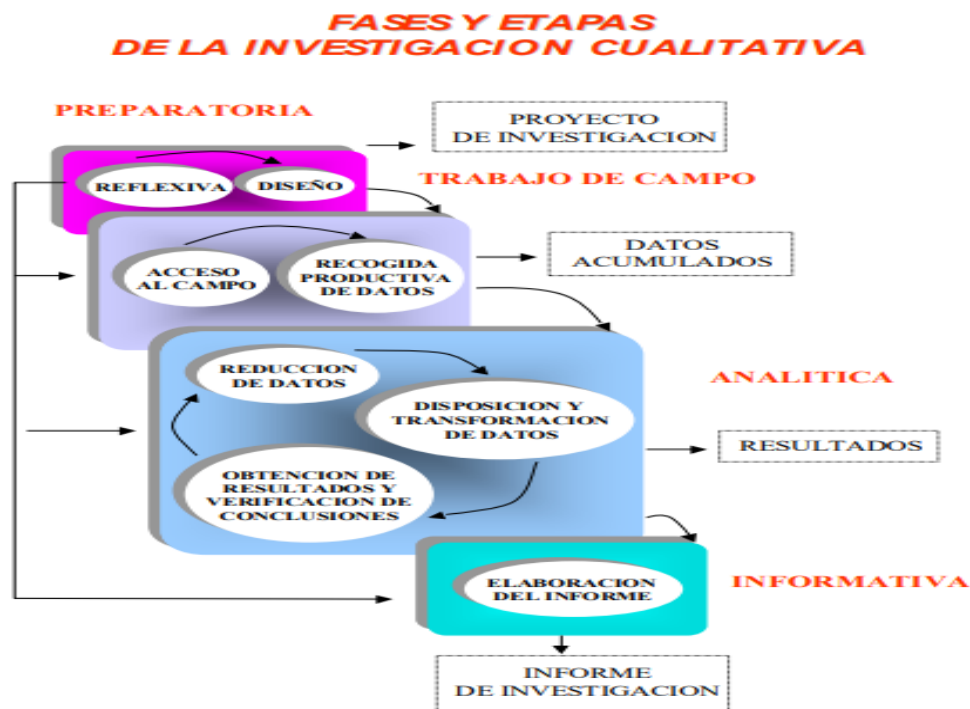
FASES Y ETAPAS
DE LA INVESTIGACION CUALITATIVA

PREPARATORIA

PROYECTO DE INVESTIGACION

REFLEXIVA

DISEÑO

TRABAJO DE CAMPO

ACCESO AL CAMPO

RECOGIDA PRODUCTIVA DE DATOS

DATOS ACUMULADOS

REDUCCION DE DATOS

ANALITICA

DISPOSICION Y TRANSFORMACION DE DATOS

RESULTADOS

OBTENCION DE RESULTADOS Y VERIFICACION DE CONCLUSIONES

ELABORACION DEL INFORME

INFORMATIVA

INFORME DE INVESTIGACION